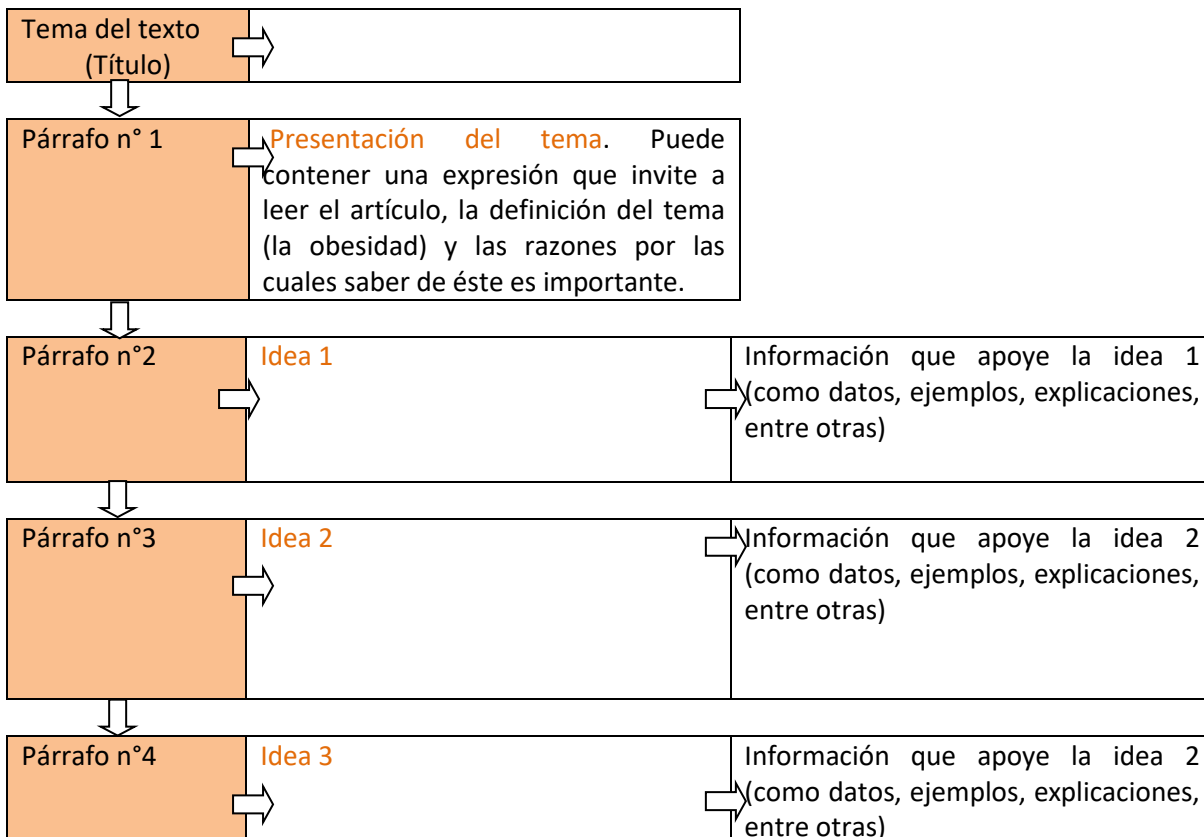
Tema del texto (Título)

Párrafo n° 1

Presentación del tema. Puede contener una expresión que invite a leer el artículo, la definición del tema (la obesidad) y las razones por las cuales saber de éste es importante.

Párrafo n°2

Idea 1

Información que apoye la idea 1 (como datos, ejemplos, explicaciones, entre otras)

Párrafo n°3

Idea 2

Información que apoye la idea 2 (como datos, ejemplos, explicaciones, entre otras)

Párrafo n°4

Idea 3

Información que apoye la idea 2 (como datos, ejemplos, explicaciones, entre otras)